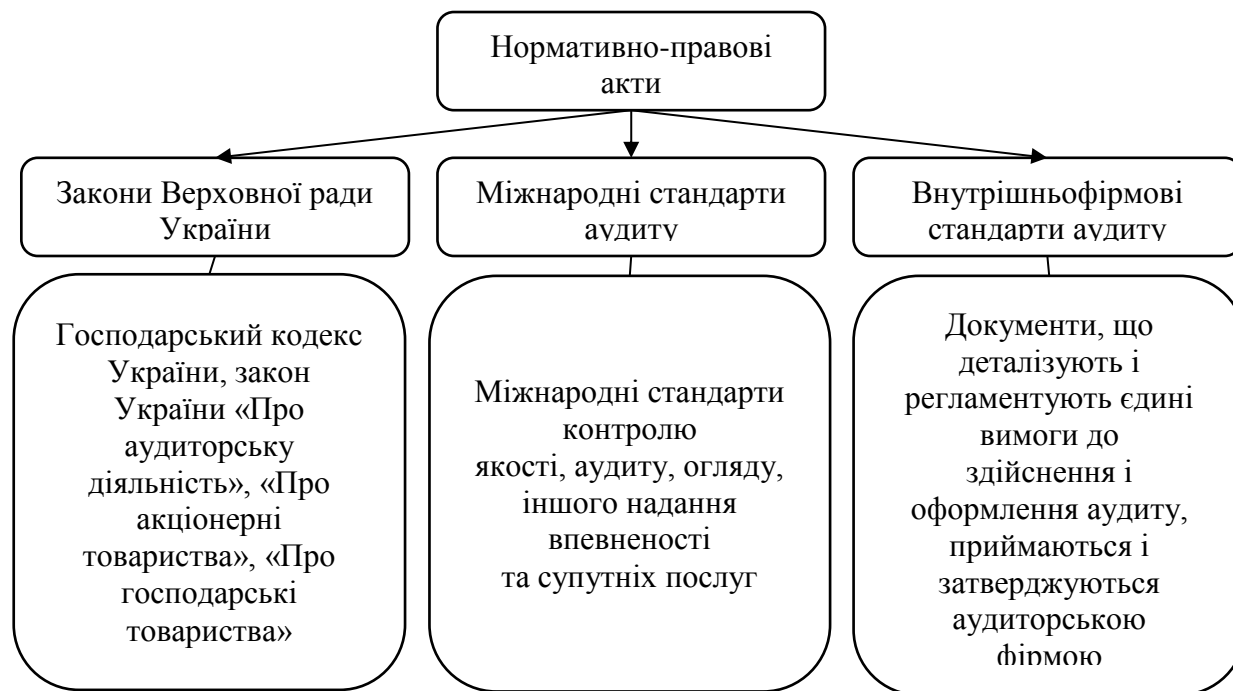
Нормативно-правові акти

Закони Верховної ради України

Міжнародні стандарти аудиту

Внутрішньофірмові стандарти аудиту

Господарський кодекс України, закон України «Про аудиторську діяльність», «Про акціонерні товариства», «Про господарські товариства»

Міжнародні стандарти контролю якості, аудиту, огляду, іншого надання впевненості та супутніх послуг

Документи, що деталізують і регламентують єдині вимоги до здійснення і оформлення аудиту, приймаються і затверджуються аудиторською фірмою